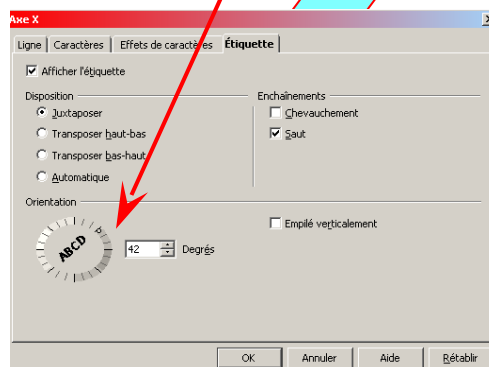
Axe X

Ligne | Caractères | Effets de caractères | Étiquette

Afficher l'étiquette

Disposition
Juxtaposer
Transposer haut-bas
Transposer bas-haut
Automatique

Enchaînements
Chevauchement
Saut

Orientation
ABCD
42 Degrés

Empilé verticalement

OK | Annuler | Aide | Rétablir